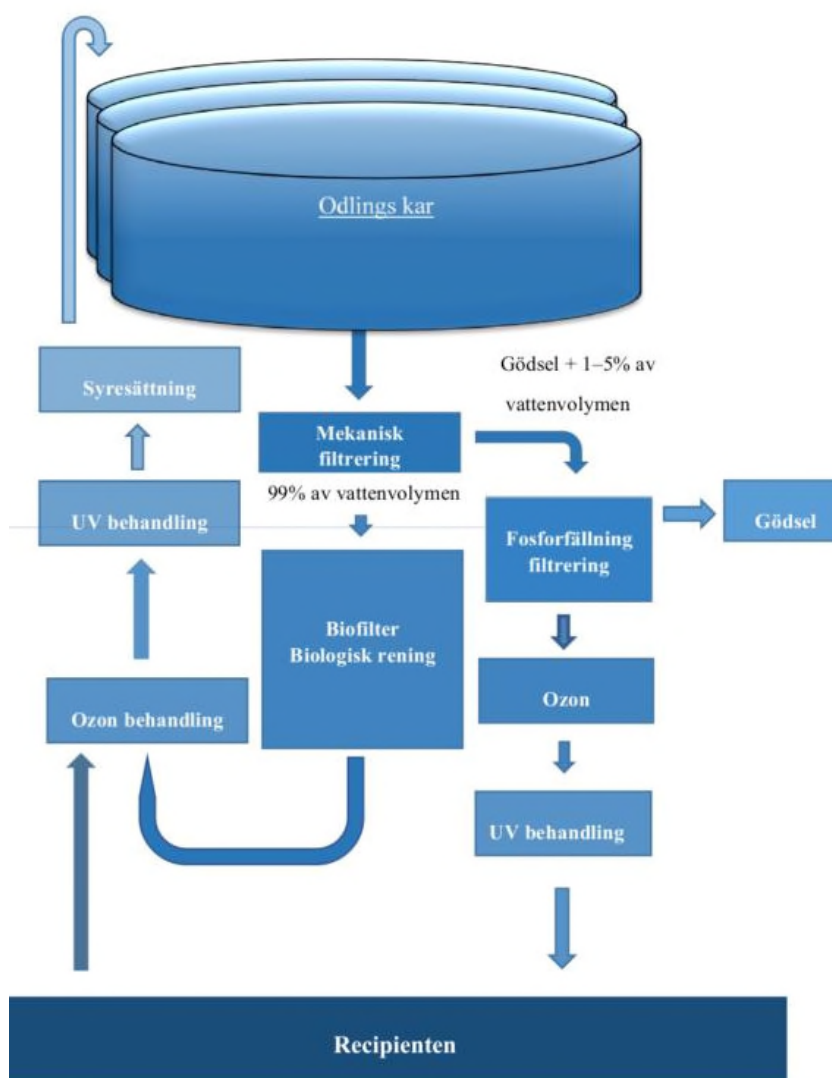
Odlings kar

Syresättning

Gödsel + 1–5% av vattenvolymen

Mekanisk filtrering

99% av vattenvolymen

UV behandling

Fosforfällning filtrering

Gödsel

Biofilter Biologisk rening

Ozon

Ozon behandling

UV behandling

Recipienten